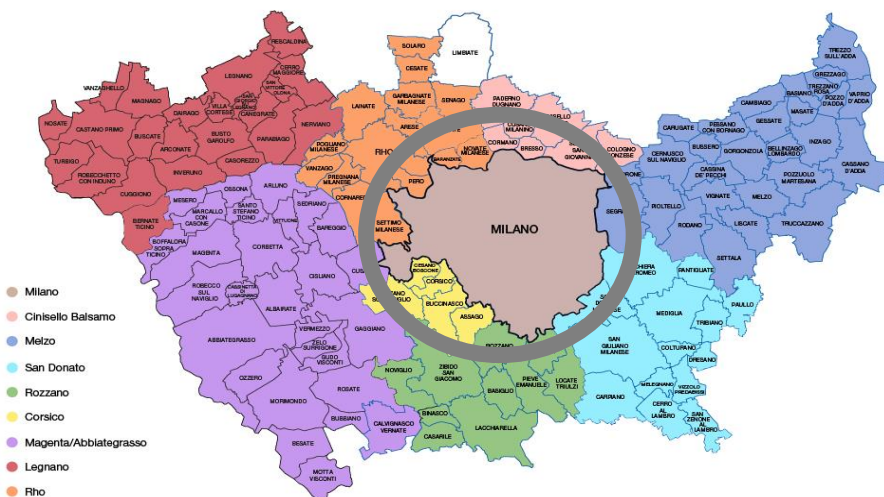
Milano

Cinisello Balsamo

Melzo

San Donato

Rozzano

Corsico

Magenta/Abbiategrasso

Legnano

Rho

MILANO

RESCALDINA
LEGNANO
CERRO MAGGIORE
SAN VITTORE OLONA
VANZAGHELLO
MAGNAGO
DAIRAGO
VILLA CORTESE
CANEGRATE
NOSATE
CASTANO PRIMO
BUSCATE
BUSTO GAROLFO
PARABIAGO
NERVIANO
ARCONATE
CASOREZZO
TURBIGO
ROBECCHETTO CON INDUNO
INVERUNO
CUGGIONO
BERNATE TICINO
OSSONA
ARLUNO
MESERO
MARCALLO CON CASONE
SANTO STEFANO TICINO
VITTUONE
SEDRIANO
BOFFALORA SOPRA TICINO
MAGENTA
CORBETTA
BAREGGIO
CISLIANO
ROBECCO SUL NAVIGLIO
CASSINETTA DI LUGAGNANO
ALBAIRATE
VERMEZZO
ZELO SURRIGONE
GAGGIANO
ABBIATEGRASSO
GUDO VISCONTI
OZZERO
ROSATE
MORIMONDO
BUBBIANO
CALVIGNASCO
VERNATE
BESATE
MOTTA VISCONTI
SOLARO
LIMBIATE
CESATE
GARBAGNATE MILANESE
SENAGO
PADERNO DUGNANO
LAINATE
ARESE
RHO
POGLIANO MILANESE
VANZAGO
PREGNANA MILANESE
CORNAREDO
BARANZATE
NOVATE MILANESE
CORMANO
BRESSO
CUSANO MILANINO
SESTO SAN GIOVANNI
COLOGNO MONZESE
PERO
SETTIMO MILANESE
CUS
CESANO BOSCONE
CORSICO
BUCCINASCO
ASSAGO
ROZZANO
NOVIGLIO
ZIBIDO SAN GIACOMO
BASIGLIO
PIEVE EMANUELE
LOCATE TRIULZI
BINASCO
CASARILE
LACCHIARELLA
TREZZO SULL'ADDA
GREZZAGO
TREZZANO ROSA
BASIANO
POZZO D'ADDA
VAPRIO D'ADDA
CAMBIAGO
CARUGATE
PESSANO CON BORNAGO
GESSATE
MASATE
INZAGO
CERNUSCO SUL NAVIGLIO
BUSSERO
GORGONZOLA
BELLINZAGO LOMBARDO
CASSANO D'ADDA
CASSINA DE' PECCHI
POZZUOLO MARTESANA
VIGNATE
MELZO
PIOLTELLO
RODANO
LISCATE
TRUCCAZZANO
SEGR
SETTALA
PESCHIERA BORROMEO
SANTIGUATE
PAULLO
MEDIGLIA
TRIBIANO
SAN GIULIANO MILANESE
COLTURANO
DRESANO
CARPIANO
MELEGNANO
VIZZOLO PREDABISSI
CERRO AL LAMBRO
SAN ZENONE AL LAMBRO